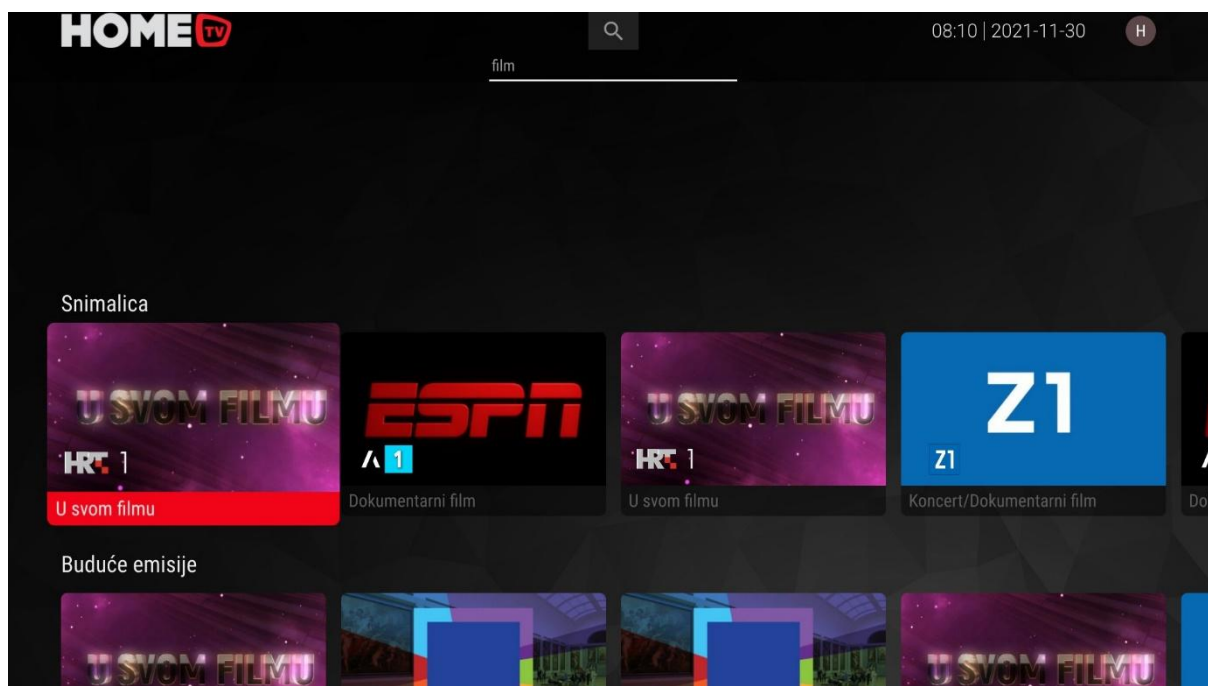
HOME TV

film

08:10 | 2021-11-30

H

Snimalica

U SVOM FILMU
HRT 1
U svom filmu

ESPN
A1
Dokumentarni film

U SVOM FILMU
HRT 1
U svom filmu

Z1
Z1
Koncert/Dokumentarni film

Do

Buduće emisije

U SVOM FILMU

U SVOM FILMU